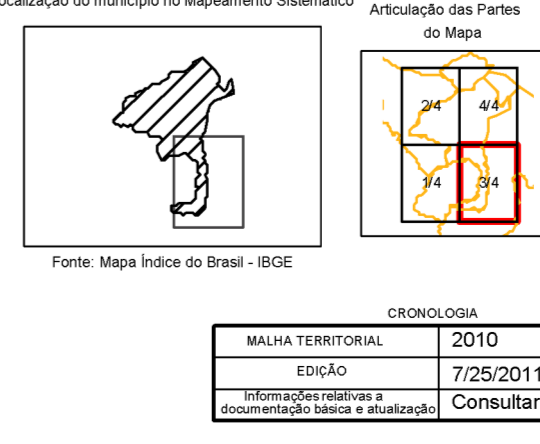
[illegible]ocalização do município no Mapeamento Sistemático

Articulação das Partes do Mapa

2/4
4/4
1/4
3/4

Fonte: Mapa Índice do Brasil - IBGE

CRONOLOGIA

| MALHA TERRITORIAL | 2010 |
|---|---|
| EDIÇÃO | 7/25/2011 |
| Informações relativas a documentação básica e atualização | Consultar |